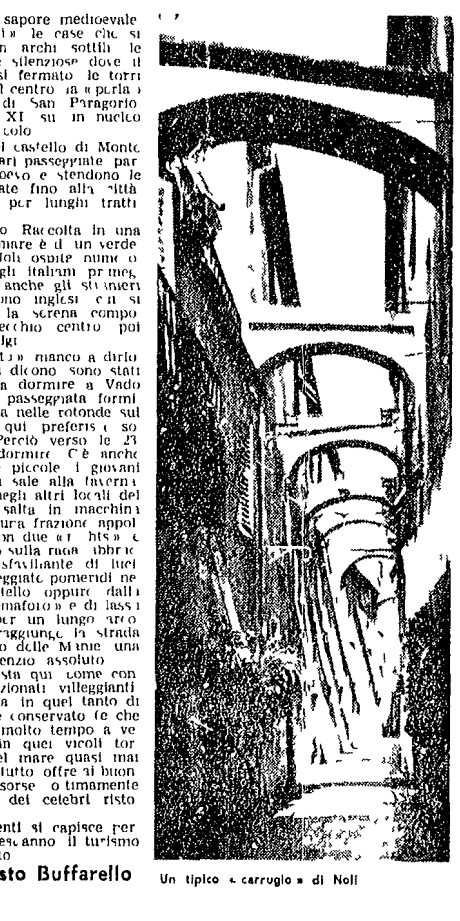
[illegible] sapore medioevale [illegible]» le case che si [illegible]n archi sottili le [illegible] silenziose dove il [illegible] si fermato le torri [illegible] centro la «perla» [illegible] di San Paragorio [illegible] XI su un nucleo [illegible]colo

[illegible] castello di Monte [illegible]ari passeggiate par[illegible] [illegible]oevo e stendono le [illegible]ate fino alla città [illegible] per lunghi tratti

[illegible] Raccolta in una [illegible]mare è d un verde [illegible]Noli ospite nume o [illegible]gli italiani prmeg, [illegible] anche gli stranieri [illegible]ono inglesi e il si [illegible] la serena compo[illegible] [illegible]ecchio centro poi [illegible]lgi

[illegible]t» manco a dirlo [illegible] dicono sono stati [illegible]a dormire a Vado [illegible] passeggiata formi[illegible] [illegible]a nelle rotonde sul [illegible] qui preferis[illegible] so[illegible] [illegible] Perciò verso le 23 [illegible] dormire C è anche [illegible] piccole i giovani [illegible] sale alla taverna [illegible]negli altri locali del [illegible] salta in macchina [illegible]ura frazione appol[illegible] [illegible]on due «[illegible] hts» e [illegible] sulla rupe abbric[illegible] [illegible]sfavillante di luci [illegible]eggiate pomeridi ne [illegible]tello oppure dall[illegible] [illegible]maforo» e di lass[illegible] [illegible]or un lungo arco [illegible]ggiunge la strada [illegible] delle Manie una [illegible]enzio assoluto

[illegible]sta qui come con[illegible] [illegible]zionali villeggianti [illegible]a in quel tanto di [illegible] conservato le che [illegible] molto tempo a ve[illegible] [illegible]in quei vicoli tor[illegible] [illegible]el mare quasi mai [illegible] tutto offre ai buon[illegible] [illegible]sorse o timamente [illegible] dei celebri risto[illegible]

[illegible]enti si capisce per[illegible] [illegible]es anno il turismo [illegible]to

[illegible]sto Buffarello

Un tipico « carrugio » di Noli